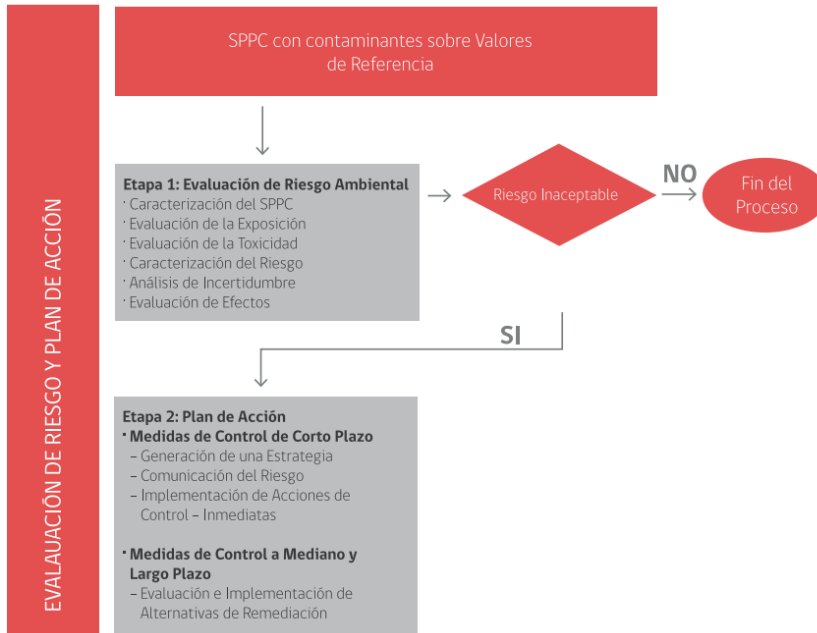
EVALAUACIÓN DE RIESGO Y PLAN DE ACCIÓN

SPPC con contaminantes sobre Valores de Referencia

Etapa 1: Evaluación de Riesgo Ambiental
· Caracterización del SPPC
· Evaluación de la Exposición
· Evaluación de la Toxicidad
· Caracterización del Riesgo
· Análisis de Incertidumbre
· Evaluación de Efectos

Riesgo Inaceptable

NO

Fin del Proceso

SI

Etapa 2: Plan de Acción
· Medidas de Control de Corto Plazo
– Generación de una Estrategia
– Comunicación del Riesgo
– Implementación de Acciones de Control – Inmediatas

· Medidas de Control a Mediano y Largo Plazo
– Evaluación e Implementación de Alternativas de Remediación